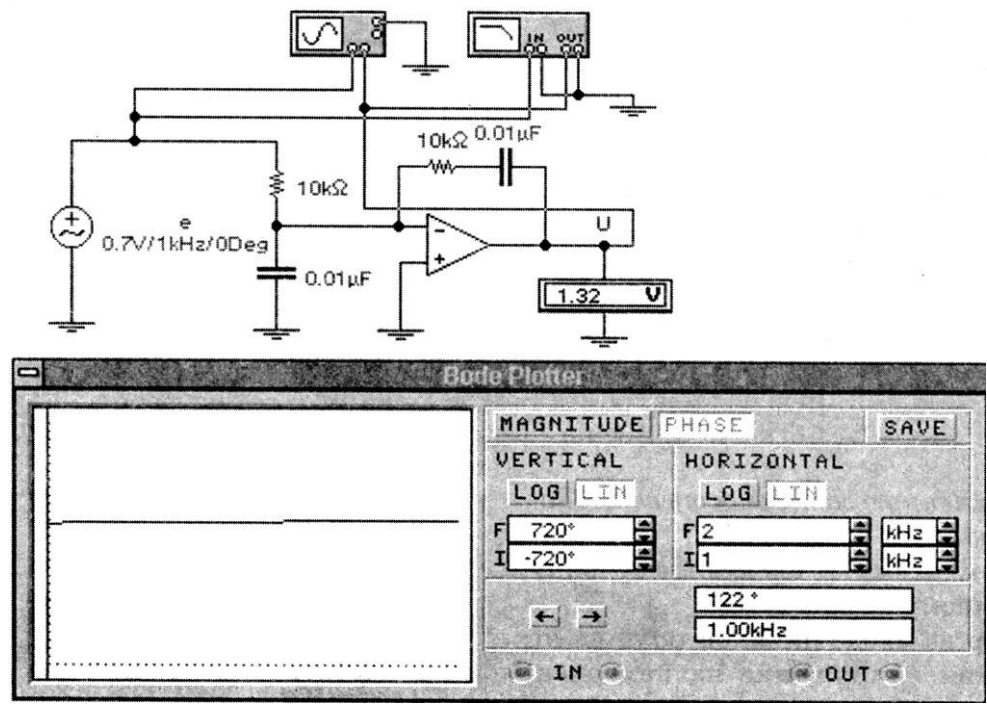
IN OUT

10kΩ 0.01µF

10kΩ

e
0.7V/1kHz/0Deg

U

0.01µF

1.32 V

Bode Plotter

MAGNITUDE PHASE SAVE

VERTICAL

LOG LIN

F 720°

I -720°

HORIZONTAL

LOG LIN

F 2 kHz

I 1 kHz

← →

122 °

1.00kHz

IN

OUT